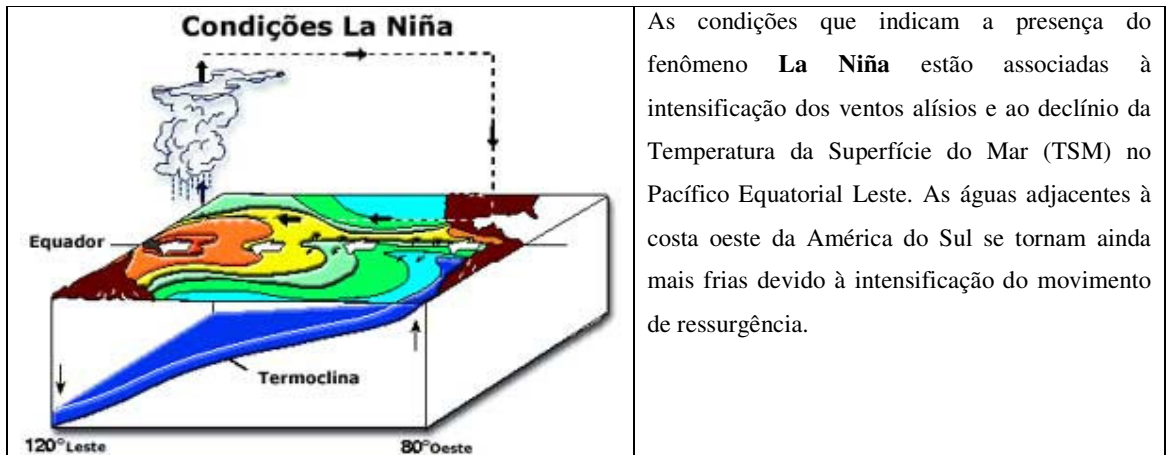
| Condições La Niña<br>Equador<br>Termoclina<br>120°Leste<br>80°Oeste | As condições que indicam a presença do fenômeno **La Niña** estão associadas à intensificação dos ventos alísios e ao declínio da Temperatura da Superfície do Mar (TSM) no Pacífico Equatorial Leste. As águas adjacentes à costa oeste da América do Sul se tornam ainda mais frias devido à intensificação do movimento de ressurgência. |
|---|---|